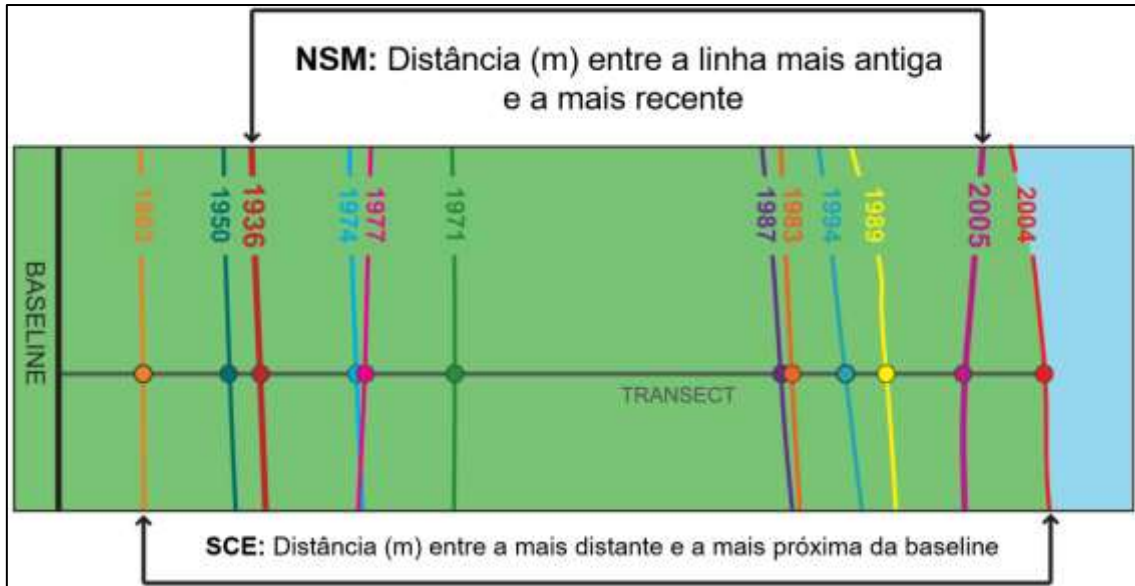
**NSM:** Distância (m) entre a linha mais antiga e a mais recente

1963

1950

1936

1974

1977

1971

1987

1983

1994

1989

2005

2004

BASELINE

TRANSECT

**SCE:** Distância (m) entre a mais distante e a mais próxima da baseline